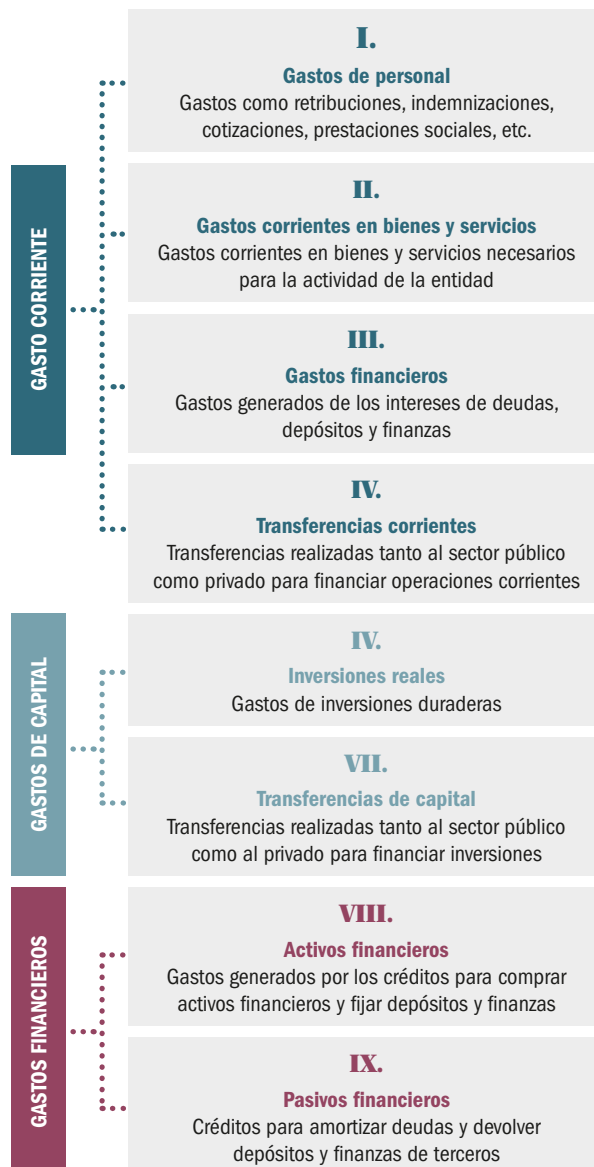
GASTO CORRIENTE

I.
Gastos de personal
Gastos como retribuciones, indemnizaciones, cotizaciones, prestaciones sociales, etc.

II.
Gastos corrientes en bienes y servicios
Gastos corrientes en bienes y servicios necesarios para la actividad de la entidad

III.
Gastos financieros
Gastos generados de los intereses de deudas, depósitos y finanzas

IV.
Transferencias corrientes
Transferencias realizadas tanto al sector público como privado para financiar operaciones corrientes

GASTOS DE CAPITAL

IV.
Inversiones reales
Gastos de inversiones duraderas

VII.
Transferencias de capital
Transferencias realizadas tanto al sector público como al privado para financiar inversiones

GASTOS FINANCIEROS

VIII.
Activos financieros
Gastos generados por los créditos para comprar activos financieros y fijar depósitos y finanzas

IX.
Pasivos financieros
Créditos para amortizar deudas y devolver depósitos y finanzas de terceros